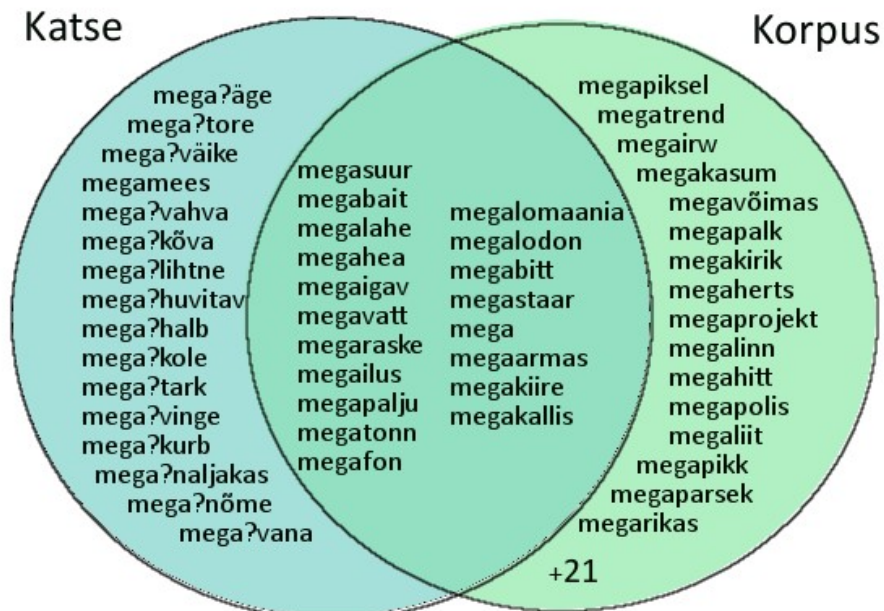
Katse

Korpus

mega?äge
mega?tore
mega?väike
megamees
mega?vahva
mega?kõva
mega?lihtne
mega?huvitav
mega?halb
mega?kole
mega?tark
mega?vinge
mega?kurb
mega?naljakas
mega?nõme
mega?vana

megasuur
megabait
megalahe
megahea
megaigav
megavatt
megaraske
megailus
megapalju
megatonn
megafon

megalomaania
megalodon
megabitt
megastaar
mega
megaarmas
megakiire
megakallis

megapiksel
megatrend
megairw
megakasum
megavõimas
megapalk
megakirik
megaherts
megaprojekt
megalinn
megahitt
megapolis
megaliit
megapikk
megaparsek
megarikas

+21